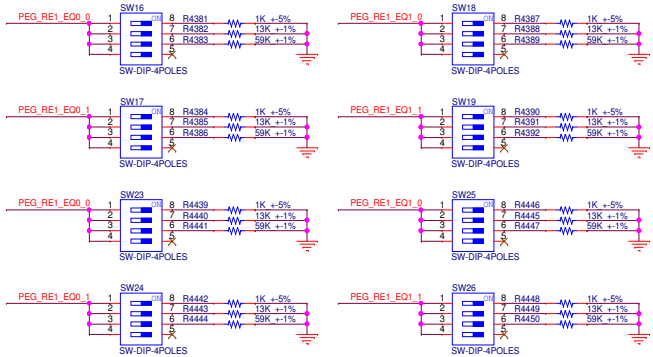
PEG_RE1_EQ0_0
SW16
ON
1 8 R4381 1K +-5%
2 7 R4382 13K +-1%
3 6 R4383 59K +-1%
4 5
SW-DIP-4POLES

PEG_RE1_EQ1_0
SW18
ON
1 8 R4387 1K +-5%
2 7 R4388 13K +-1%
3 6 R4389 59K +-1%
4 5
SW-DIP-4POLES

PEG_RE1_EQ0_1
SW17
ON
1 8 R4384 1K +-5%
2 7 R4385 13K +-1%
3 6 R4386 59K +-1%
4 5
SW-DIP-4POLES

PEG_RE1_EQ1_1
SW19
ON
1 8 R4390 1K +-5%
2 7 R4391 13K +-1%
3 6 R4392 59K +-1%
4 5
SW-DIP-4POLES

PEG_RE1_EQ0_0
SW23
ON
1 8 R4439 1K +-5%
2 7 R4440 13K +-1%
3 6 R4441 59K +-1%
4 5
SW-DIP-4POLES

PEG_RE1_EQ1_0
SW25
ON
1 8 R4446 1K +-5%
2 7 R4445 13K +-1%
3 6 R4447 59K +-1%
4 5
SW-DIP-4POLES

PEG_RE1_EQ0_1
SW24
ON
1 8 R4442 1K +-5%
2 7 R4443 13K +-1%
3 6 R4444 59K +-1%
4 5
SW-DIP-4POLES

PEG_RE1_EQ1_1
SW26
ON
1 8 R4448 1K +-5%
2 7 R4449 13K +-1%
3 6 R4450 59K +-1%
4 5
SW-DIP-4POLES